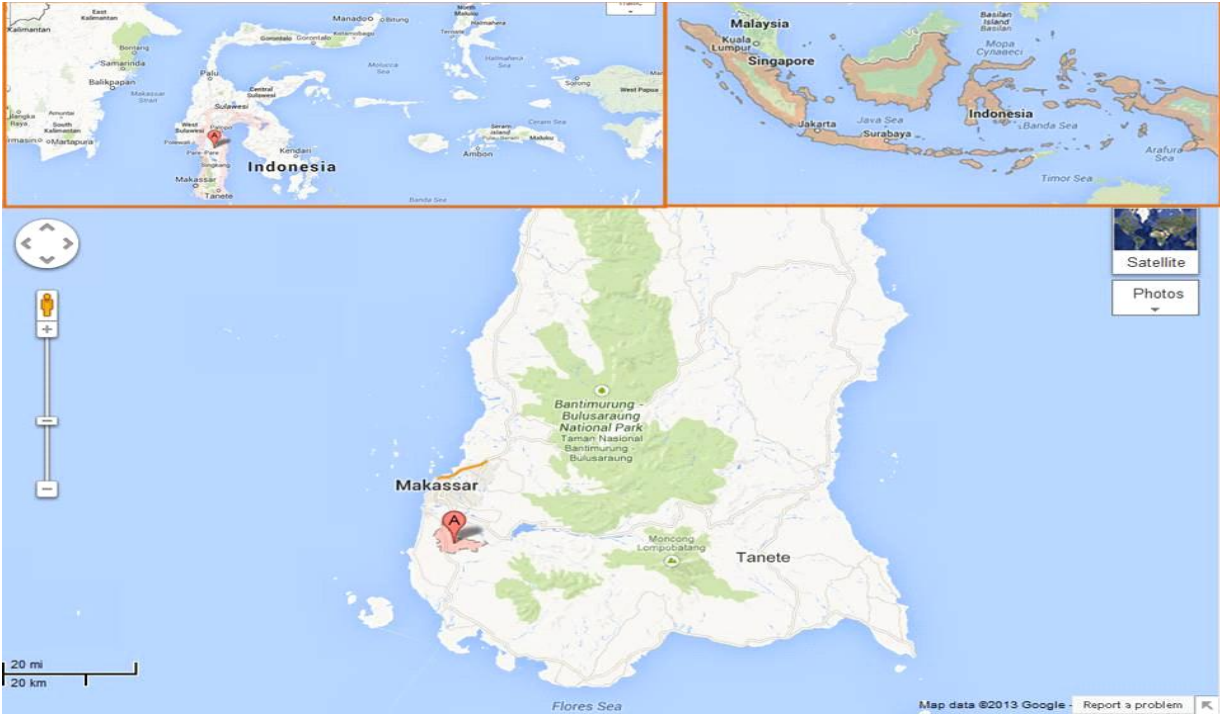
Kalimantan
East Kalimantan
Manado
Bitung
Gorontalo
Gorontalo
Kotamobagu
Ternate
Bontang
Samarinda
Palu
Central Sulawesi
Molucca Sea
Halmahera Sea
Balikpapan
Makassar Strait
Sulawesi
Sorong
West Papua
Amuntai
Tanjung
South Kalimantan
West Sulawesi
Kendari
Seram Island
Ceram Sea
Maluku
Palangka Raya
Martapura
Polewali
Pare-Pare
Sengkang
Indonesia
Ambon
Makassar
Tanete
Banda Sea
Malaysia
Kuala Lumpur
Singapore
Basilan Island
Mopa Cynaeei
Java Sea
Jakarta
Surabaya
Indonesia
Banda Sea
Arafura Sea
Timor Sea
Satellite
Photos
Bantimurung - Bulusaraung National Park
Taman Nasional Bantimurung-Bulusaraung
Makassar
A
Moncong Lompobatang
Tanete
20 mi
20 km
Flores Sea
Map data ©2013 Google -
Report a problem